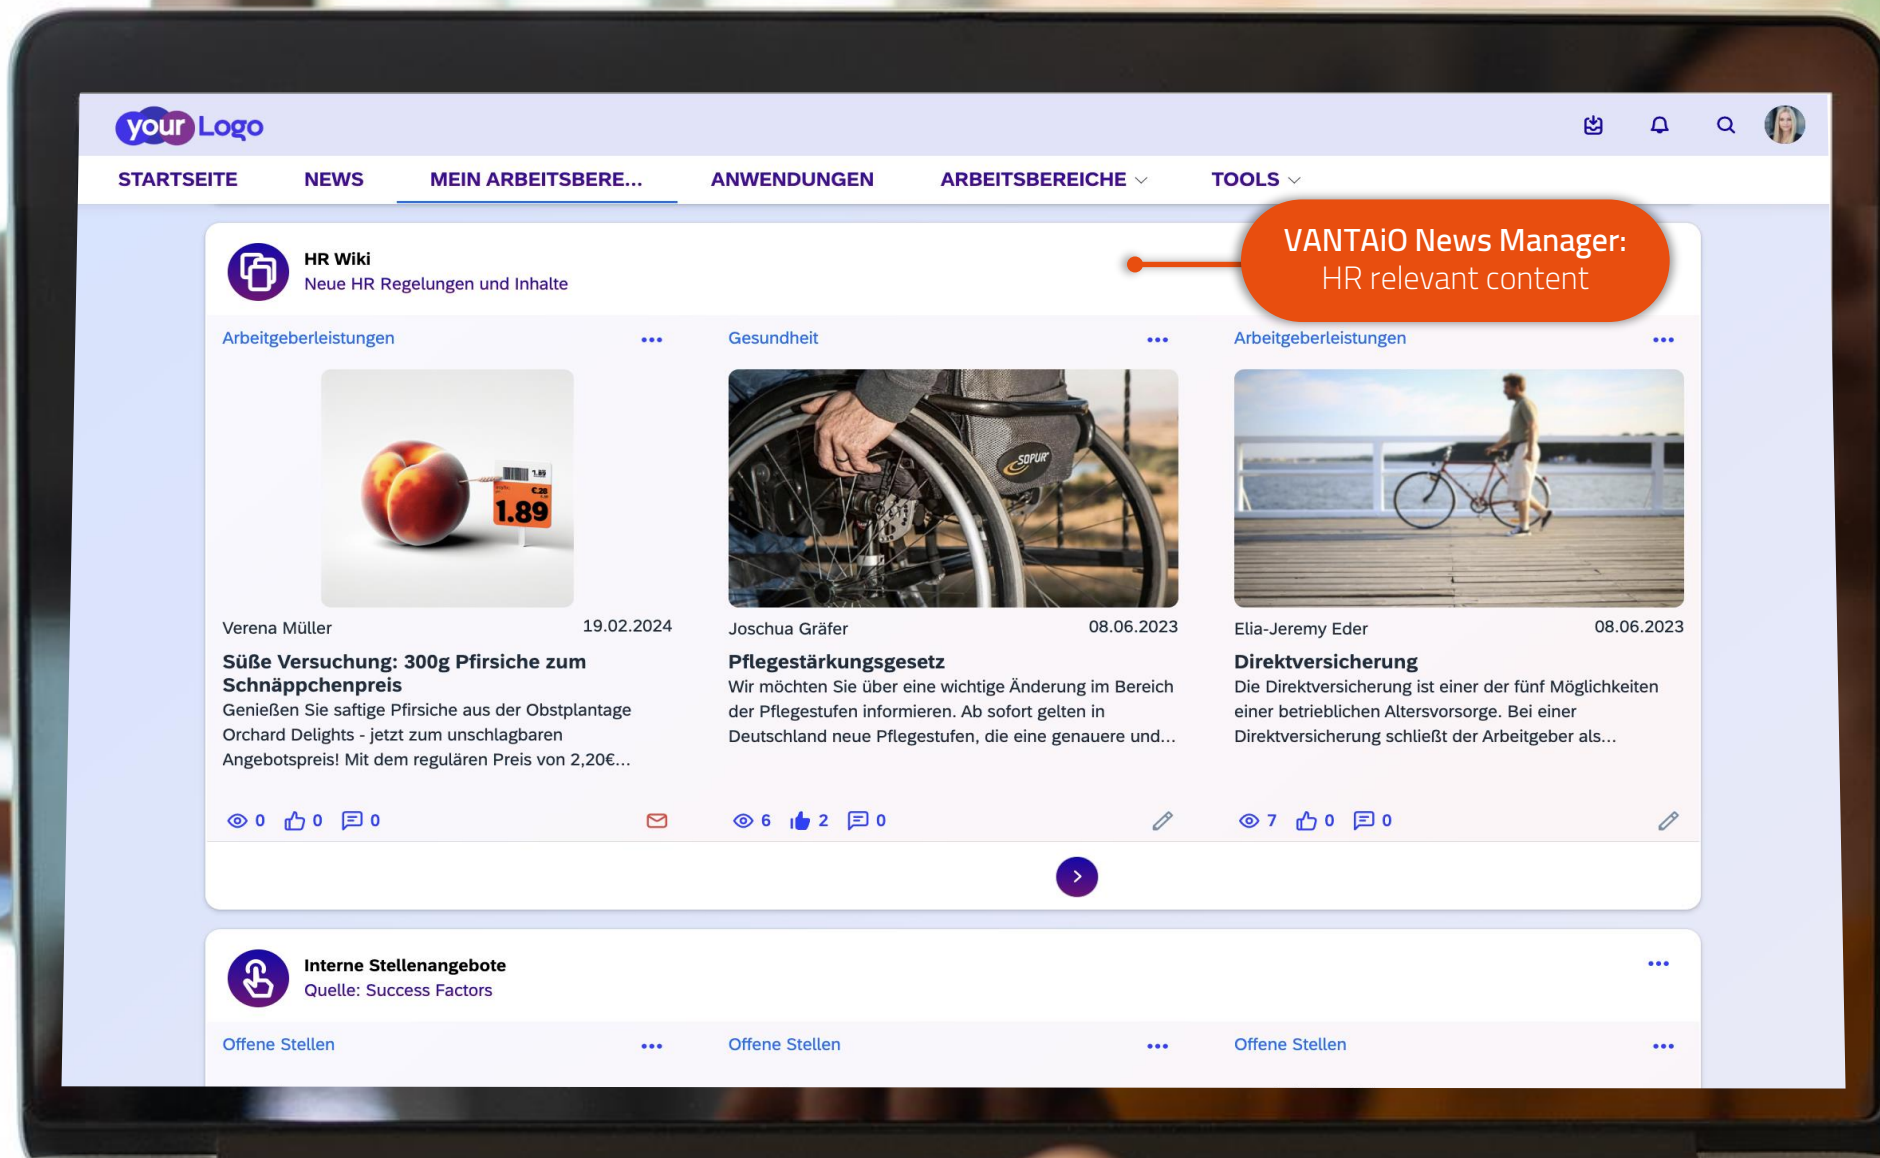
your Logo

STARTSEITE NEWS MEIN ARBEITSBERE... ANWENDUNGEN ARBEITSBEREICHE TOOLS

HR Wiki
Neue HR Regelungen und Inhalte

VANTAiO News Manager:
HR relevant content

Arbeitgeberleistungen •••

1.89

Verena Müller 19.02.2024

Süße Versuchung: 300g Pfirsiche zum Schnäppchenpreis
Genießen Sie saftige Pfirsiche aus der Obstplantage Orchard Delights - jetzt zum unschlagbaren Angebotspreis! Mit dem regulären Preis von 2,20€...

0 0 0

Gesundheit •••

SOPUR

Joschua Gräfer 08.06.2023

Pflegestärkungsgesetz
Wir möchten Sie über eine wichtige Änderung im Bereich der Pflegestufen informieren. Ab sofort gelten in Deutschland neue Pflegestufen, die eine genauere und...

6 2 0

Arbeitgeberleistungen •••

Elia-Jeremy Eder 08.06.2023

Direktversicherung
Die Direktversicherung ist einer der fünf Möglichkeiten einer betrieblichen Altersvorsorge. Bei einer Direktversicherung schließt der Arbeitgeber als...

7 0 0

Interne Stellenangebote
Quelle: Success Factors •••

Offene Stellen ••• Offene Stellen ••• Offene Stellen •••